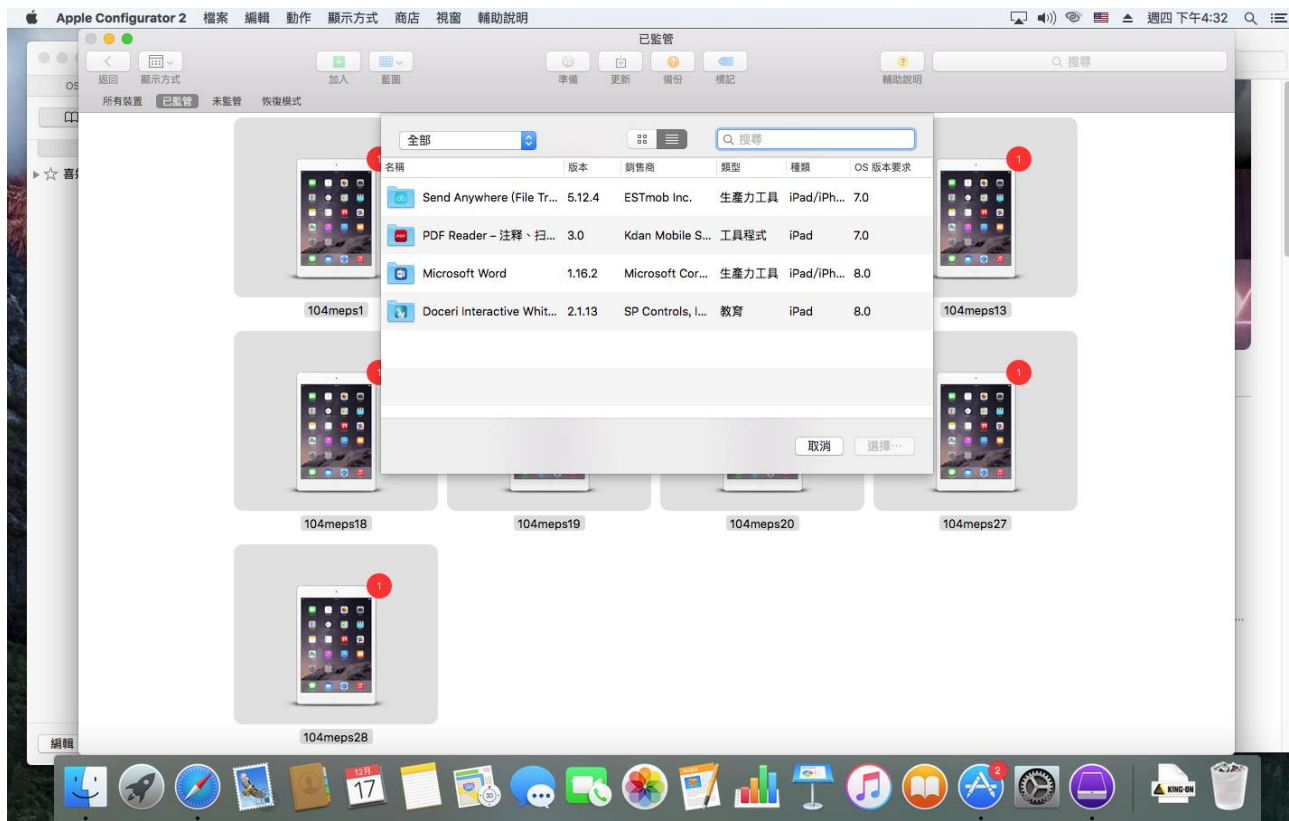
Apple Configurator 2 檔案 編輯 動作 顯示方式 商店 視窗 輔助說明

週四 下午4:32

已監管

返回 顯示方式 加入 藍圖 準備 更新 備份 標記 輔助說明

搜尋

所有裝置 已監管 未監管 恢復模式

OS

喜

全部

搜尋

| 名稱 | 版本 | 銷售商 | 類型 | 種類 | OS 版本要求 |
|---|---|---|---|---|---|
| Send Anywhere (File Tr... | 5.12.4 | ESTmob Inc. | 生產力工具 | iPad/iPh... | 7.0 |
| PDF Reader – 注释、扫... | 3.0 | Kdan Mobile S... | 工具程式 | iPad | 7.0 |
| Microsoft Word | 1.16.2 | Microsoft Cor... | 生產力工具 | iPad/iPh... | 8.0 |
| Doceri Interactive Whit... | 2.1.13 | SP Controls, I... | 教育 | iPad | 8.0 |

取消 選擇⋯

1

104meps1

1

104meps13

1

1

104meps18

104meps19

104meps20

104meps27

1

104meps28

編輯

12月 17

2

KING-ON